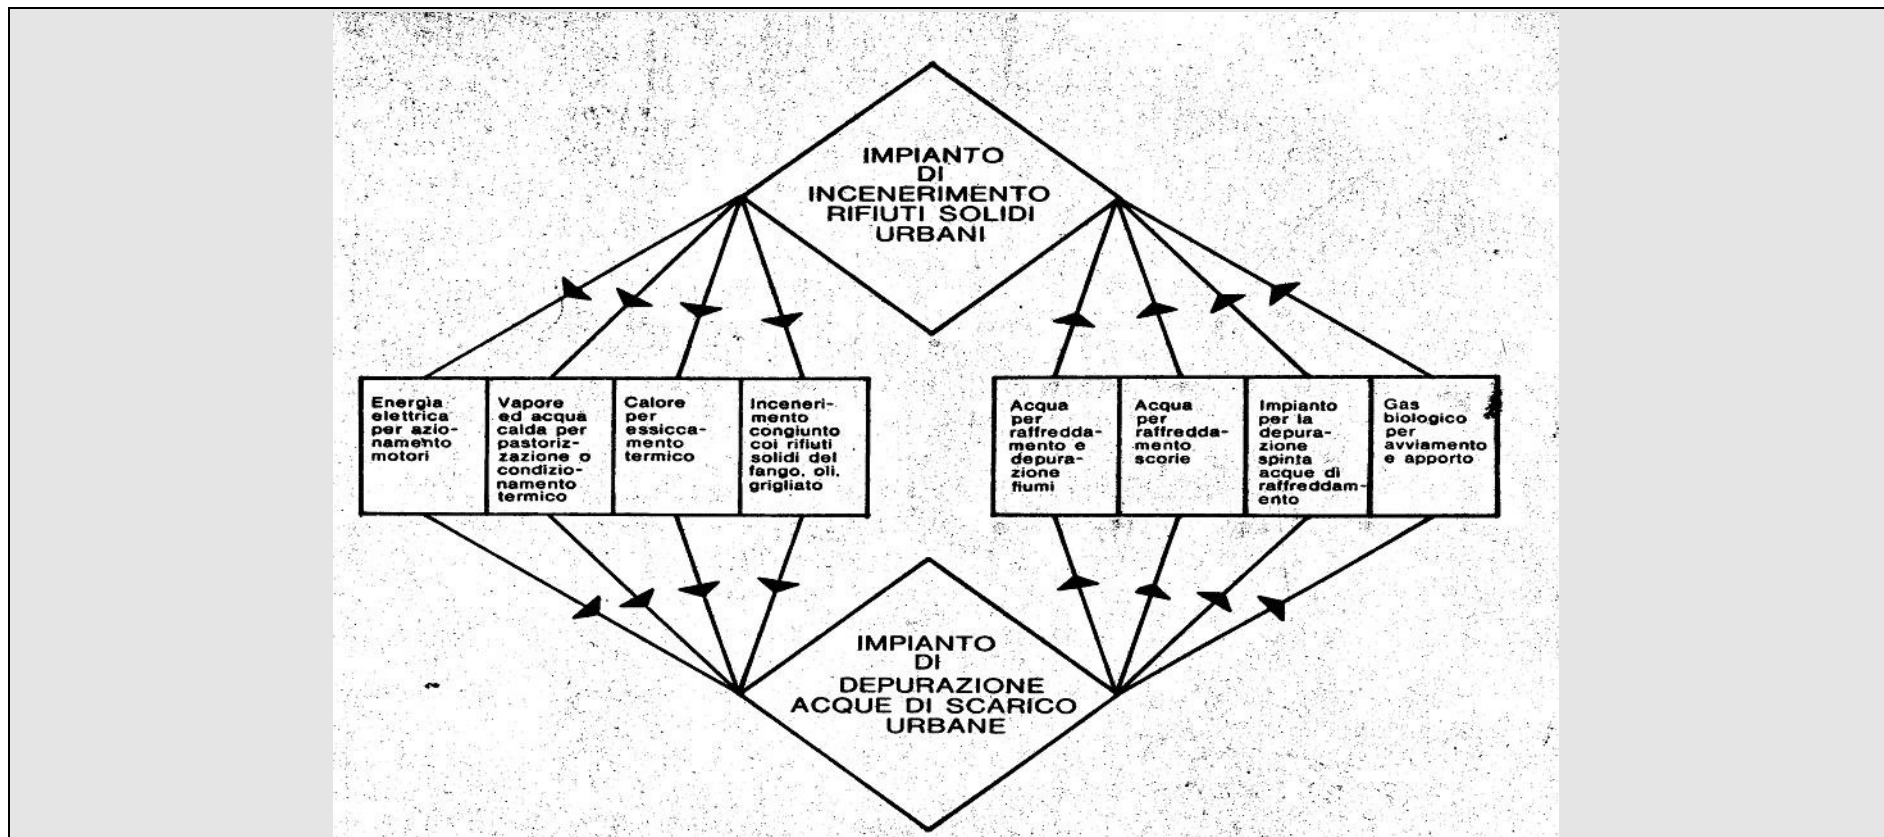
IMPIANTO DI INCENERIMENTO RIFIUTI SOLIDI URBANI

Energia elettrica per azionamento motori

Vapore ed acqua calda per pastorizzazione o condizionamento termico

Calore per essiccamento termico

Incenerimento congiunto coi rifiuti solidi del fango, oli, grigliato

Acqua per raffreddamento e depurazione fiumi

Acqua per raffreddamento scorie

Impianto per la depurazione spinta acque di raffreddamento

Gas biologico per avviamento e apporto

IMPIANTO DI DEPURAZIONE ACQUE DI SCARICO URBANE